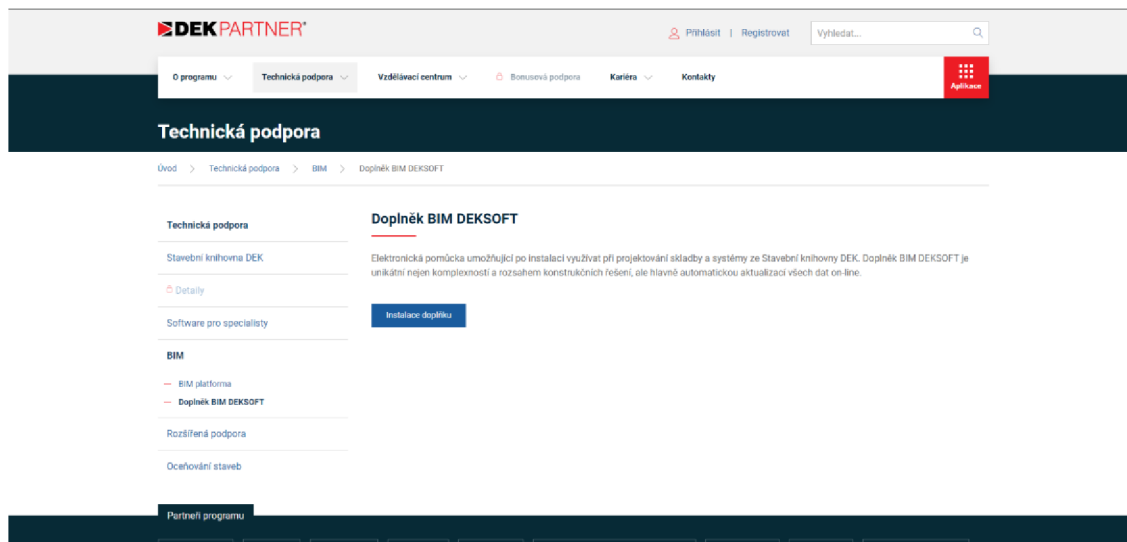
DEKPARTNER®

Přihlásit | Registrovat

Vyhledat...

O programu

Technická podpora

Vzdělávací centrum

Bonusová podpora

Kariéra

Kontakty

Aplikace

Technická podpora

Úvod > Technická podpora > BIM > Doplněk BIM DEKSOFT

Technická podpora

Stavební knihovna DEK

Detaily

Software pro specialisty

BIM

— BIM platforma

— Doplněk BIM DEKSOFT

Rozšířená podpora

Oceňování staveb

Doplněk BIM DEKSOFT

Elektronická pomůcka umožňující po instalaci využívat při projektování skladby a systémy ze Stavební knihovny DEK. Doplněk BIM DEKSOFT je unikátní nejen komplexností a rozsahem konstrukčních řešení, ale hlavně automatickou aktualizací všech dat on-line.

Instalace doplňku

Partneři programu